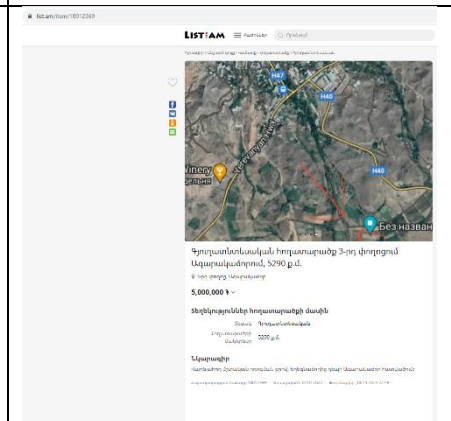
list.am/item/18012369

LISTAM ☰ Բաժիններ Որոնում

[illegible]

H47
H40
H40
Winery
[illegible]
Без назван

Գյուղատնտեսական հողատարածք 3-րդ փողոցում Աշտարակավան, 5290 ք.մ.

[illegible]

5,000,000 ֏

Տեղեկություններ հողատարածքի մասին

Տեսակ Գյուղատնտեսական
Հողատարածքի մակերես 5290 ք.մ.

Նկարագիր

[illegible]

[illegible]